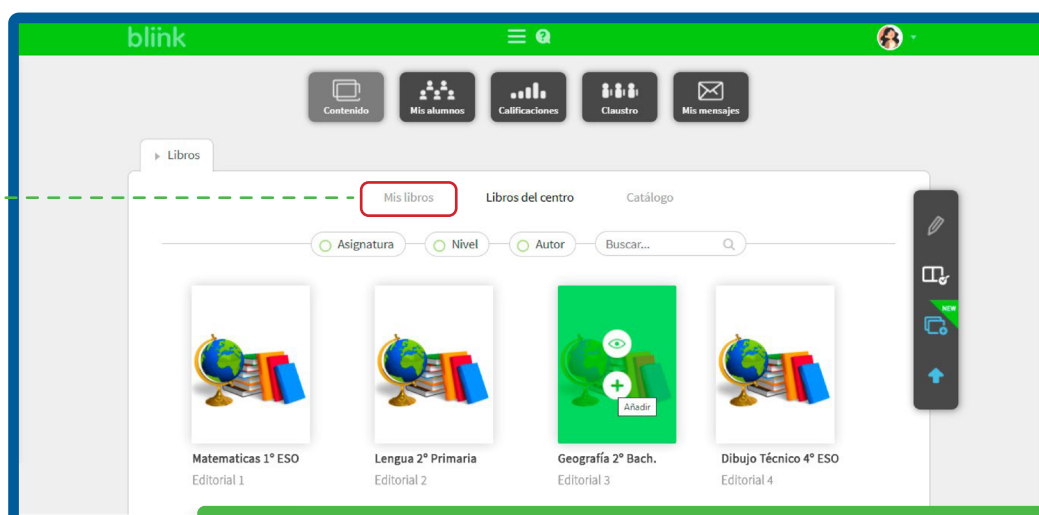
blink

Contenido
Mis alumnos
Calificaciones
Claustro
Mis mensajes

Libros

Mis libros
Libros del centro
Catálogo

Asignatura
Nivel
Autor
Buscar...

NEW

Añadir

Matematicas 1° ESO
Editorial 1

Lengua 2° Primaria
Editorial 2

Geografía 2° Bach.
Editorial 3

Dibujo Técnico 4° ESO
Editorial 4